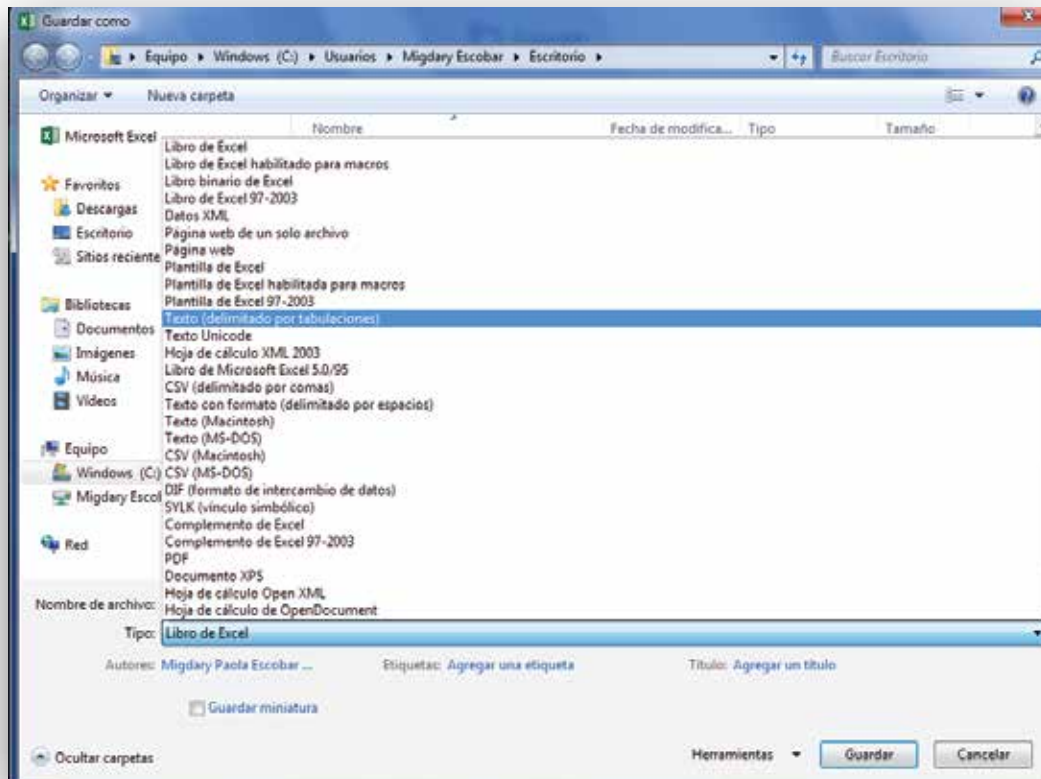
Guardar como

Equipo ▸ Windows (C:) ▸ Usuarios ▸ Migdary Escobar ▸ Escritorio ▸

Buscar Escritorio

Organizar ▾ Nueva carpeta

Microsoft Excel

Favoritos
Descargas
Escritorio
Sitios reciente

Bibliotecas
Documentos
Imágenes
Música
Videos

Equipo
Windows (C:)
Migdary Escol

Red

Nombre | Fecha de modifica... | Tipo | Tamaño

Libro de Excel
Libro de Excel habilitado para macros
Libro binario de Excel
Libro de Excel 97-2003
Datos XML
Página web de un solo archivo
Página web
Plantilla de Excel
Plantilla de Excel habilitada para macros
Plantilla de Excel 97-2003
Texto (delimitado por tabulaciones)
Texto Unicode
Hoja de cálculo XML 2003
Libro de Microsoft Excel 5.0/95
CSV (delimitado por comas)
Texto con formato (delimitado por espacios)
Texto (Macintosh)
Texto (MS-DOS)
CSV (Macintosh)
CSV (MS-DOS)
DIF (formato de intercambio de datos)
SYLK (vínculo simbólico)
Complemento de Excel
Complemento de Excel 97-2003
PDF
Documento XPS
Hoja de cálculo Open XML
Hoja de cálculo de OpenDocument

Nombre de archivo:
Tipo: Libro de Excel

Autores: Migdary Paola Escobar ...
Etiquetas: Agregar una etiqueta
Título: Agregar un título

Guardar miniatura

Ocultar carpetas

Herramientas ▾ Guardar Cancelar